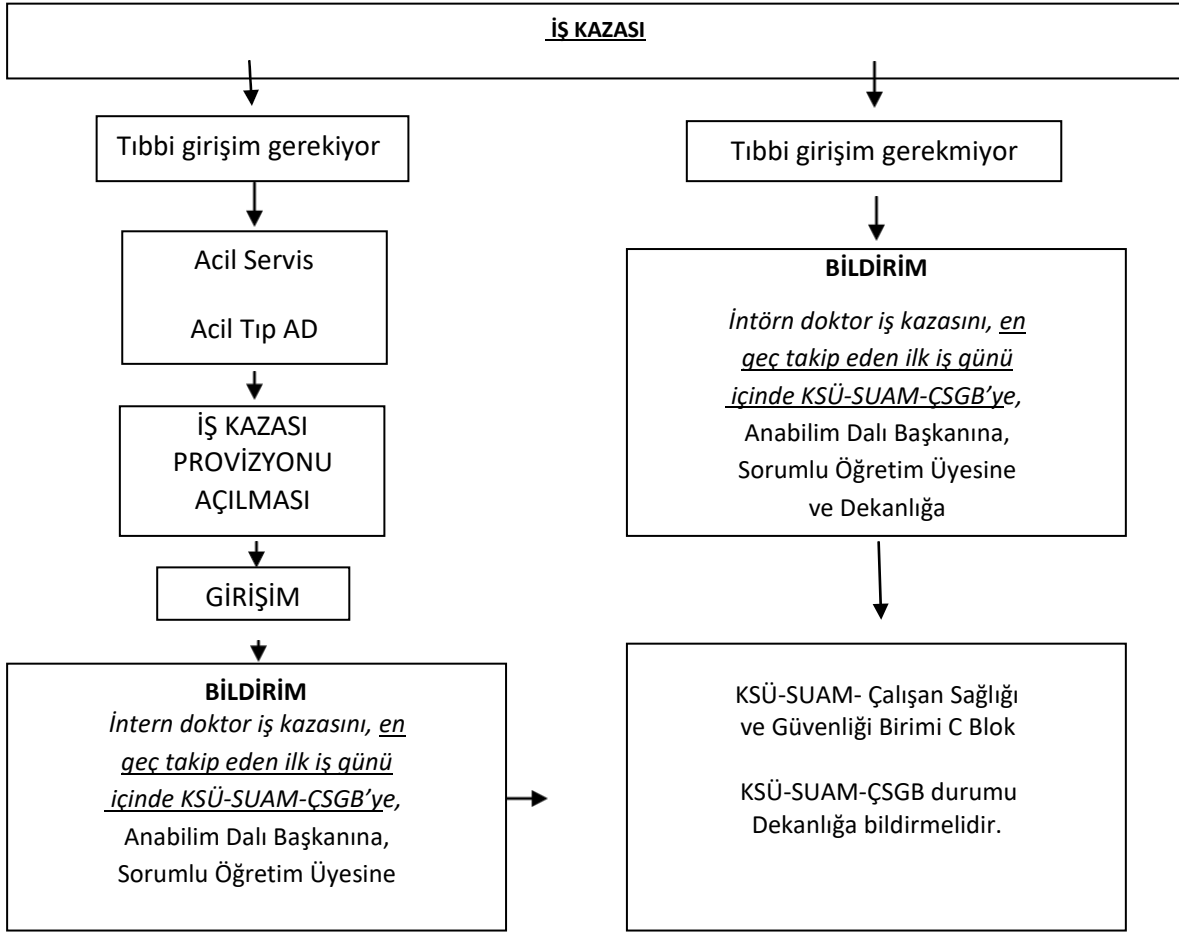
İŞ KAZASI

Tıbbi girişim gerekiyor

Acil Servis

Acil Tıp AD

İŞ KAZASI PROVİZYONU AÇILMASI

GİRİŞİM

BİLDİRİM

İntern doktor iş kazasını, en geç takip eden ilk iş günü içinde KSÜ-SUAM-ÇSGB'ye, Anabilim Dalı Başkanına, Sorumlu Öğretim Üyesine

Tıbbi girişim gerekmiyor

BİLDİRİM

İntörn doktor iş kazasını, en geç takip eden ilk iş günü içinde KSÜ-SUAM-ÇSGB'ye, Anabilim Dalı Başkanına, Sorumlu Öğretim Üyesine ve Dekanlığa

KSÜ-SUAM- Çalışan Sağlığı ve Güvenliği Birimi C Blok

KSÜ-SUAM-ÇSGB durumu Dekanlığa bildirmelidir.